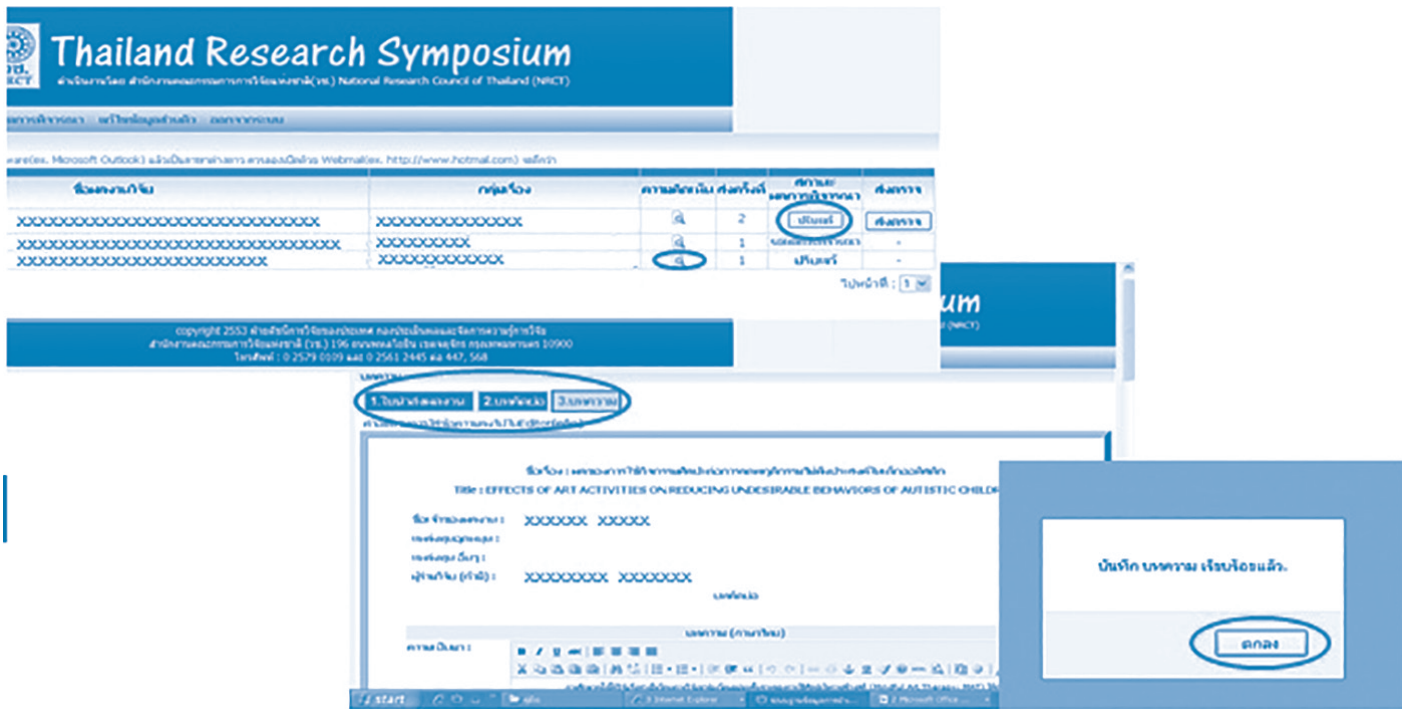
Thailand Research Symposium

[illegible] National Research Council of Thailand (NRCT)

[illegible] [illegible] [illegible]

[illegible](ex. Microsoft Outlook) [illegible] Webmail(ex. http://www.hotmail.com) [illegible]

| ชื่อผลงานวิจัย | กลุ่มเรื่อง | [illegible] | ส่งครั้งที่ | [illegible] | ส่งการ |
|---|---|---|---|---|---|
| XXXXXXXXXXXXXXXXXXXXXXXXXXXXX | XXXXXXXXXXXXXX | | 2 | ปรับแก้ | ส่งการ |
| XXXXXXXXXXXXXXXXXXXXXXXXXXXXXXX | XXXXXXXXX | | 1 | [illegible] | - |
| XXXXXXXXXXXXXXXXXXXXXXXX | XXXXXXXXXXXXX | | 1 | ปรับแก้ | - |

ไปหน้าที่ : 1

copyright 2553 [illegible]
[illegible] 196 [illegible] 10900
โทรศัพท์ : 0 2579 0109 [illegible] 0 2561 2445 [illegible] 447, 568

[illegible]sium
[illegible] (NRCT)

1.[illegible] 2.บทคัดย่อ 3.บทความ

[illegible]

ชื่อเรื่อง : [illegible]
Title : EFFECTS OF ART ACTIVITIES ON REDUCING UNDESIRABLE BEHAVIORS OF AUTISTIC CHILDR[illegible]

ชื่อ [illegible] : XXXXXX XXXXX
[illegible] :
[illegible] :
ผู้ร่วมวิจัย (ถ้ามี) : XXXXXXXX XXXXXXX
บทคัดย่อ

บทความ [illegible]
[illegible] :

บันทึก บทความ เรียบร้อยแล้ว.

ตกลง

start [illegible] Internet Explorer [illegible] Microsoft Office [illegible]